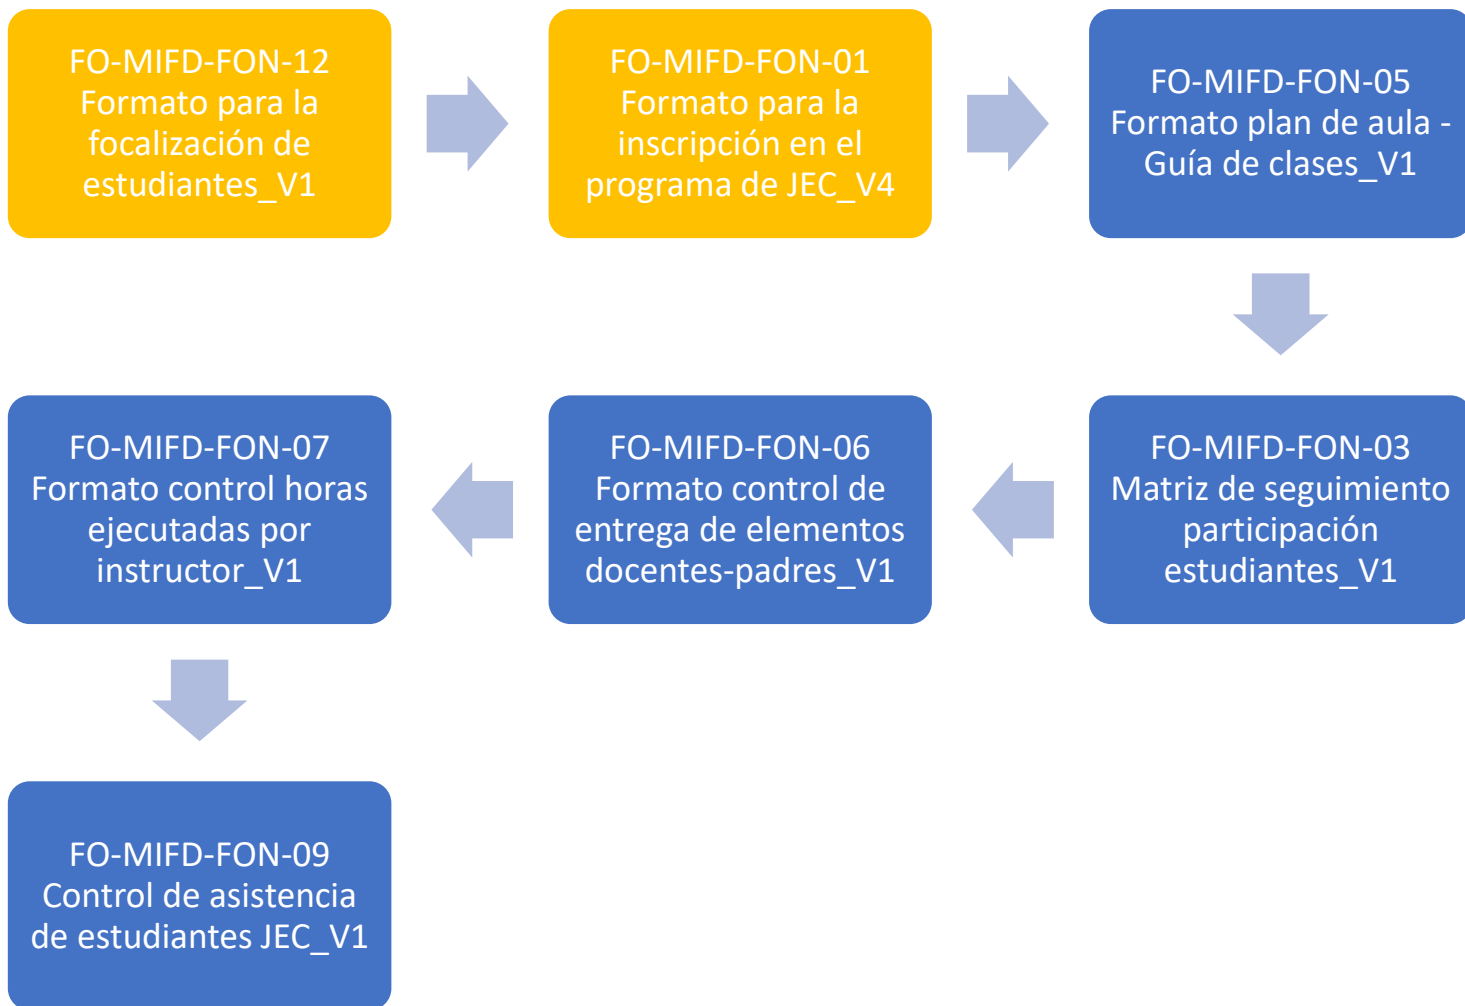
FO-MIFD-FON-12
Formato para la focalización de estudiantes_V1

FO-MIFD-FON-01
Formato para la inscripción en el programa de JEC_V4

FO-MIFD-FON-05
Formato plan de aula - Guía de clases_V1

FO-MIFD-FON-03
Matriz de seguimiento participación estudiantes_V1

FO-MIFD-FON-06
Formato control de entrega de elementos docentes-padres_V1

FO-MIFD-FON-07
Formato control horas ejecutadas por instructor_V1

FO-MIFD-FON-09
Control de asistencia de estudiantes JEC_V1